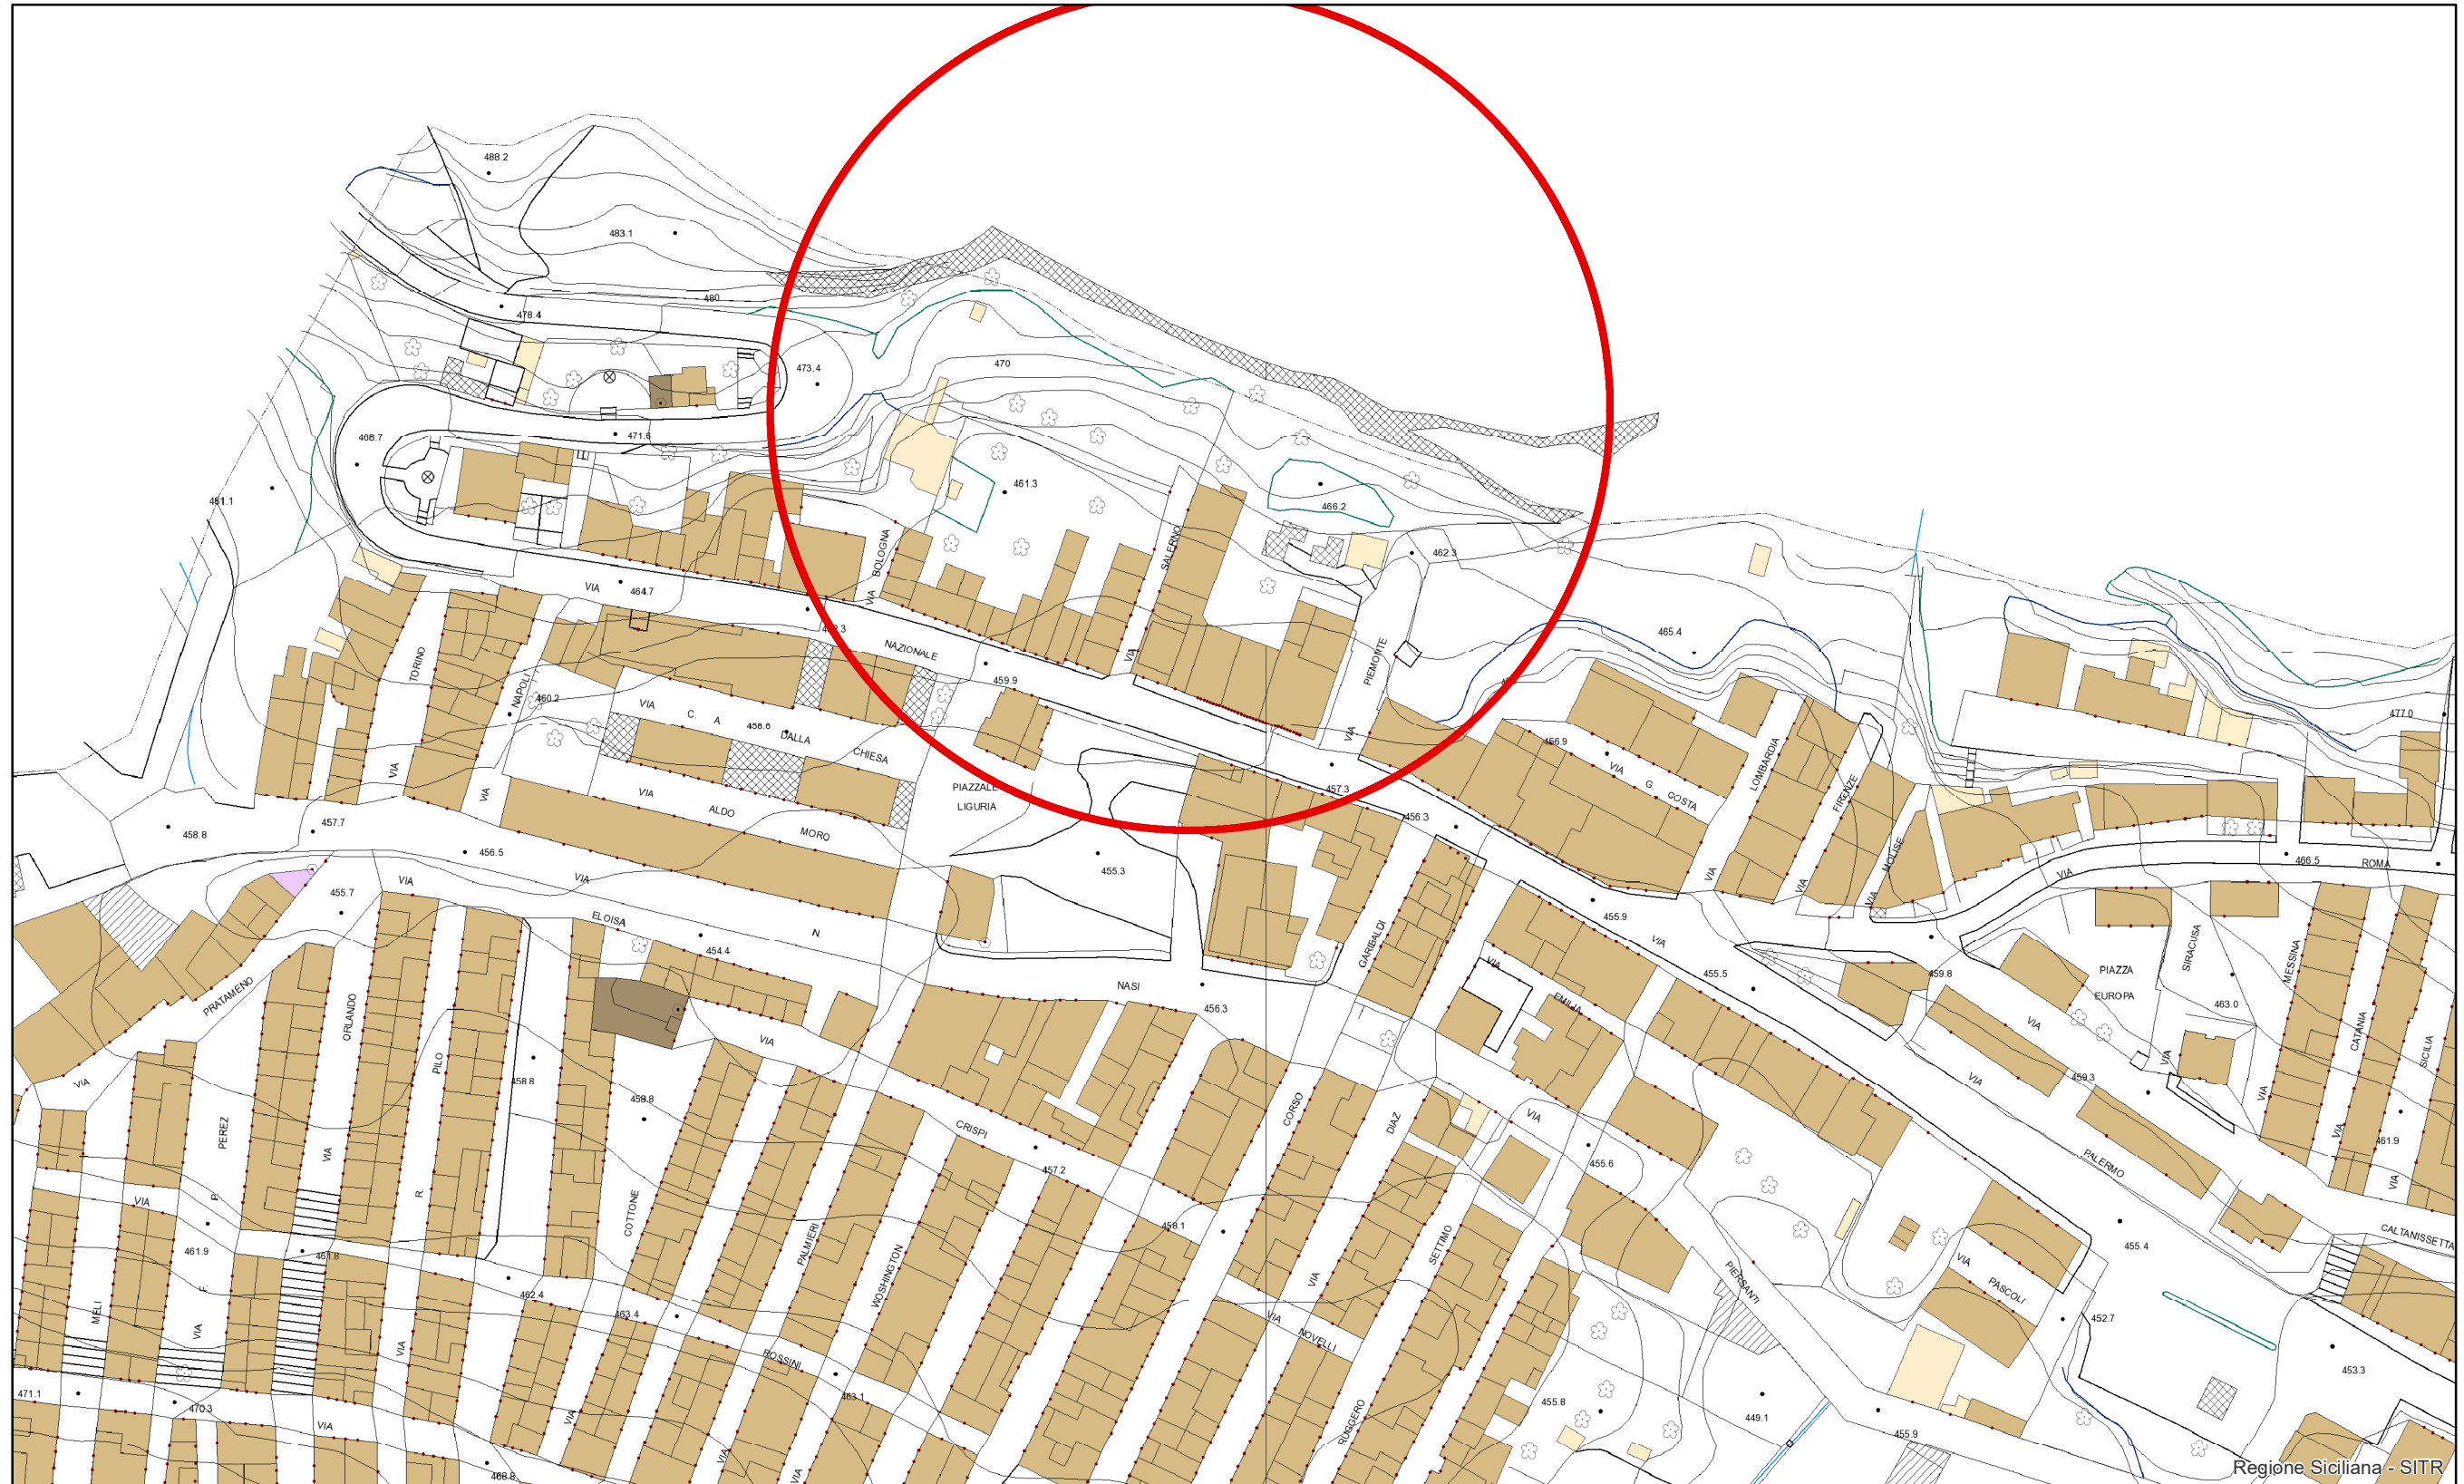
488.2
483.1
480
478.4
473.4
470
471.6
468.7
451.1
461.3
466.2
462.3
VIA 464.7
BOLOGNA VIA
SALERNO VIA
462.3
NAZIONALE
459.9
465.4
PIEMONTE VIA
TORINO VIA
NAPOLI VIA
460.2
VIA C. A. DALLA CHIESA
458.6
VIA ALDO MORO
PIAZZALE LIGURIA
457.3
456.3
456.9
VIA G. COSTA
LOMBARDIA VIA
FIRENZE VIA
MOLISE VIA
477.0
466.5
ROMA
458.8
457.7
456.5
455.3
455.7
VIA
VIA ELOISA N. NASI
454.4
456.3
455.9
VIA
455.5
VIA EMILIA
GARIBALDI
459.8
PIAZZA EUROPA
SIRACUSA
463.0
MESSINA
CATANIA
SICILIA
VIA
VIA
459.3
PRATAMENO
ORLANDO VIA
PILO R.
458.8
458.8
VIA
CRISPI
457.2
CORSO
DIAZ
VIA
455.6
VIA PALERMO
461.9
VIA
455.4
CALTANISSETTA
VIA PASCOLI
VIA PERSANTI
452.7
453.3
VIA
PEREZ
VIA
461.9
461.6
COTTONE
PALMIERI
WOSHINGTON
458.1
SETTIMO RUGGERO
VIA NOVELLI
VIA
MELI
VIA
VIA
471.1
470.3
VIA
462.4
463.4
ROSSINI
463.1
VIA
VIA
468.8
455.8
449.1
455.9
Regione Siciliana - SITR